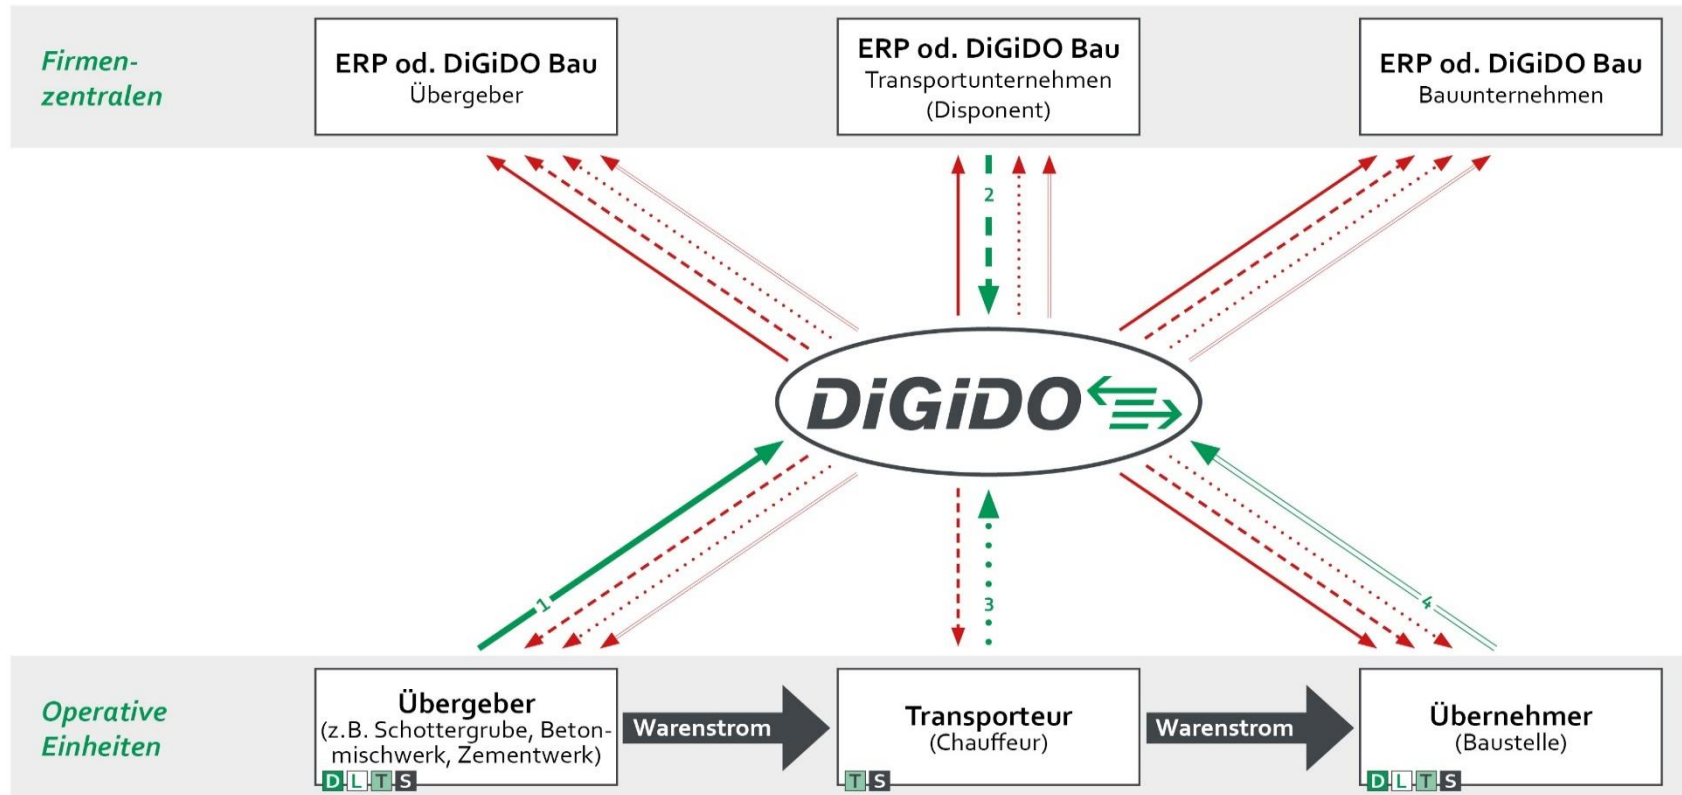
Firmen-zentralen

ERP od. DiGiDO Bau
Übergeber

ERP od. DiGiDO Bau
Transportunternehmen
(Disponent)

ERP od. DiGiDO Bau
Bauunternehmen

2

DiGiDO

1

3

4

Operative Einheiten

Übergeber
(z.B. Schottergrube, Betonmischwerk, Zementwerk)
D L T S

Warenstrom

Transporteur
(Chauffeur)
T S

Warenstrom

Übernehmer
(Baustelle)
D L T S